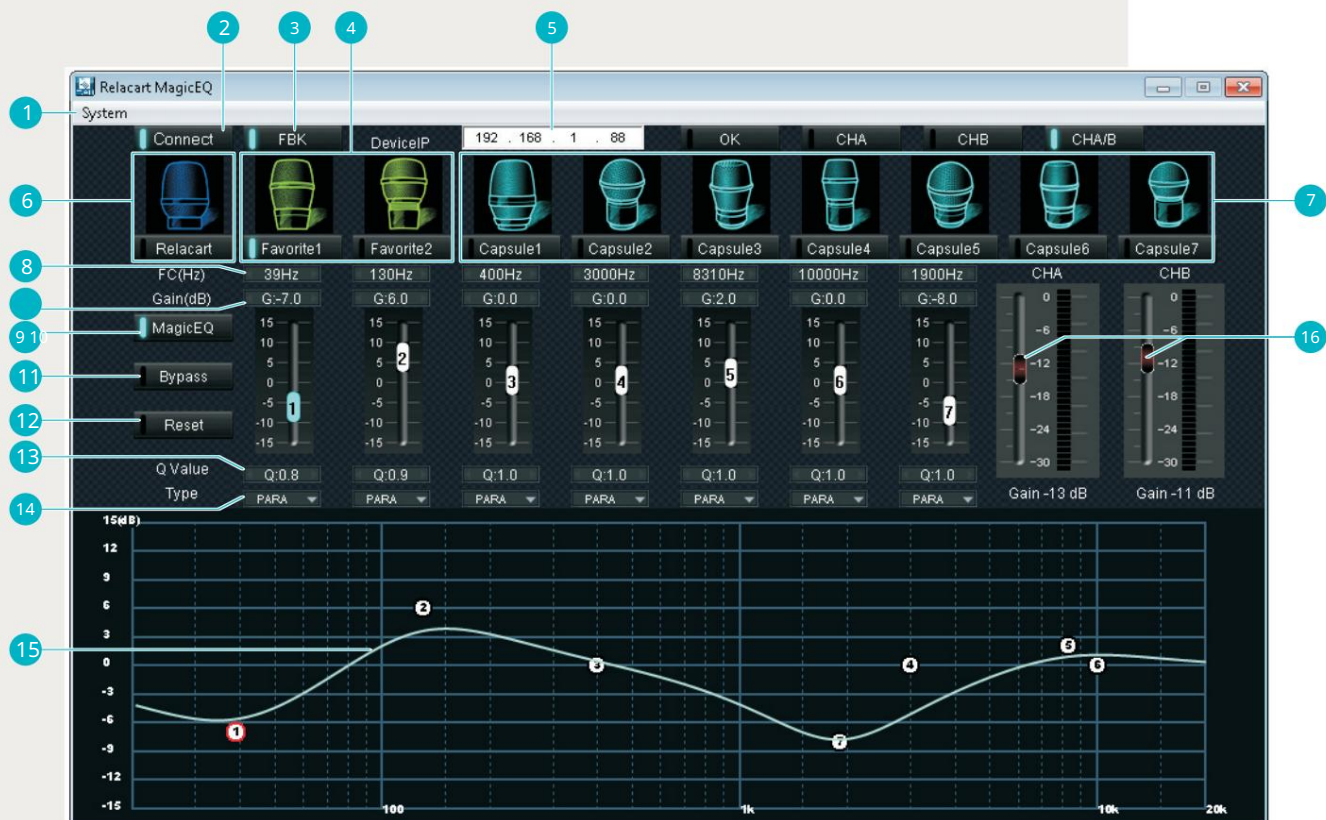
2 3 4 5

Relacart MagicEQ

1 System

Connect FBK DeviceIP 192 . 168 . 1 . 88 OK CHA CHB CHA/B

6 7

Relacart Favorite1 Favorite2 Capsule1 Capsule2 Capsule3 Capsule4 Capsule5 Capsule6 Capsule7

8 FC(Hz) 39Hz 130Hz 400Hz 3000Hz 8310Hz 10000Hz 1900Hz CHA CHB

Gain(dB) G:-7.0 G:6.0 G:0.0 G:0.0 G:2.0 G:0.0 G:-8.0

9 10 MagicEQ

15 10 5 0 -5 -10 -15

1 2 3 4 5 6 7

0 -6 -12 -18 -24 -30

16

11 Bypass

12 Reset

13 Q Value Q:0.8 Q:0.9 Q:1.0 Q:1.0 Q:1.0 Q:1.0 Q:1.0

Gain -13 dB Gain -11 dB

14 Type PARA PARA PARA PARA PARA PARA PARA

15(dB) 12 9 6 3 0 -3 -6 -9 -12 -15

15

100 1k 10k 20k

1 2 3 4 5 6 7